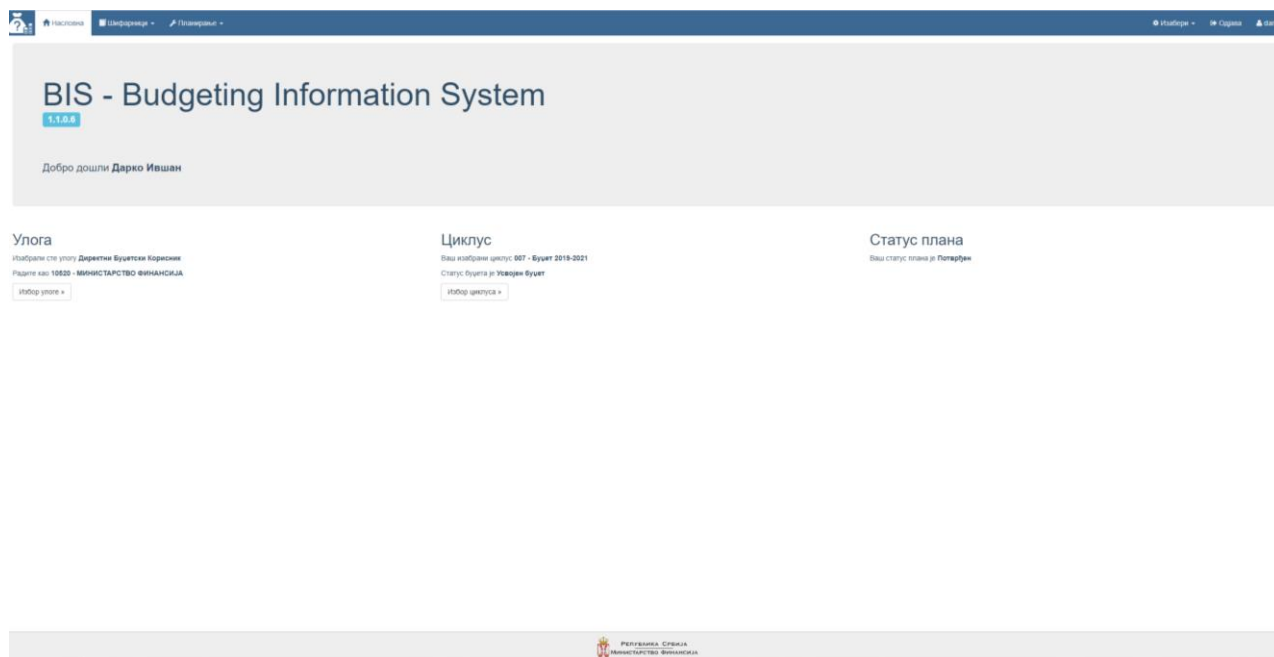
Насловна Шифарници Планирање Изабери Одјава dar

BIS - Budgeting Information System
1.1.0.6

Добро дошли Дарко Ившан

Улога
Изабрали сте улогу Директни Буџетски Корисник
Радите као 10520 - МИНИСТАРСТВО ФИНАНСИЈА
Избор улоге »

Циклус
Ваш изабрани циклус 007 - Буџет 2019-2021
Статус буџета је Усвојен буџет
Избор циклуса »

Статус плана
Ваш статус плана је Потврђен

Република Србија
Министарство финансија